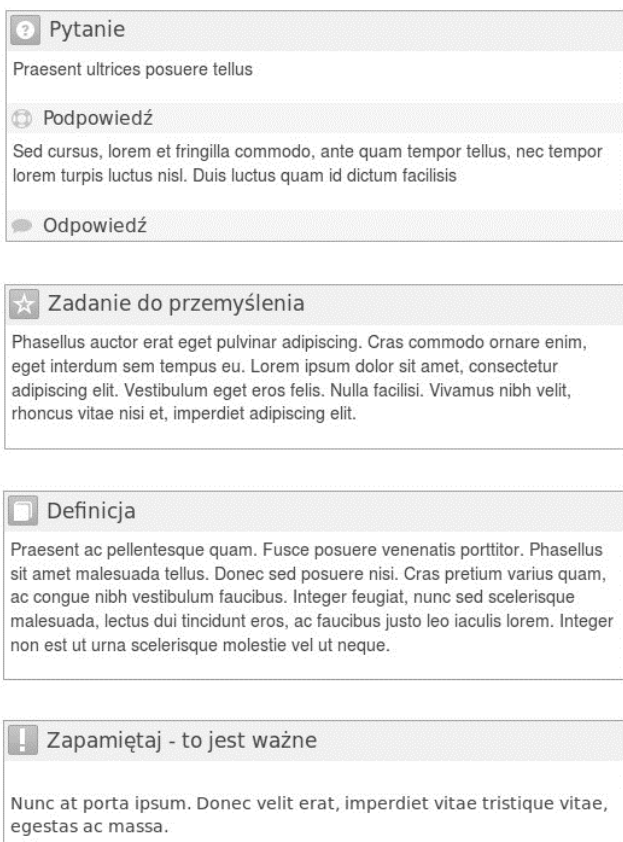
Pytanie

Praesent ultrices posuere tellus

Podpowiedź

Sed cursus, lorem et fringilla commodo, ante quam tempor tellus, nec tempor lorem turpis luctus nisl. Duis luctus quam id dictum facilisis

Odpowiedź

Zadanie do przemyślenia

Phasellus auctor erat eget pulvinar adipiscing. Cras commodo ornare enim, eget interdum sem tempus eu. Lorem ipsum dolor sit amet, consectetur adipiscing elit. Vestibulum eget eros felis. Nulla facilisi. Vivamus nibh velit, rhoncus vitae nisi et, imperdiet adipiscing elit.

Definicja

Praesent ac pellentesque quam. Fusce posuere venenatis porttitor. Phasellus sit amet malesuada tellus. Donec sed posuere nisi. Cras pretium varius quam, ac congue nibh vestibulum faucibus. Integer feugiat, nunc sed scelerisque malesuada, lectus dui tincidunt eros, ac faucibus justo leo iaculis lorem. Integer non est ut urna scelerisque molestie vel ut neque.

Zapamiętaj - to jest ważne

Nunc at porta ipsum. Donec velit erat, imperdiet vitae tristique vitae, egestas ac massa.